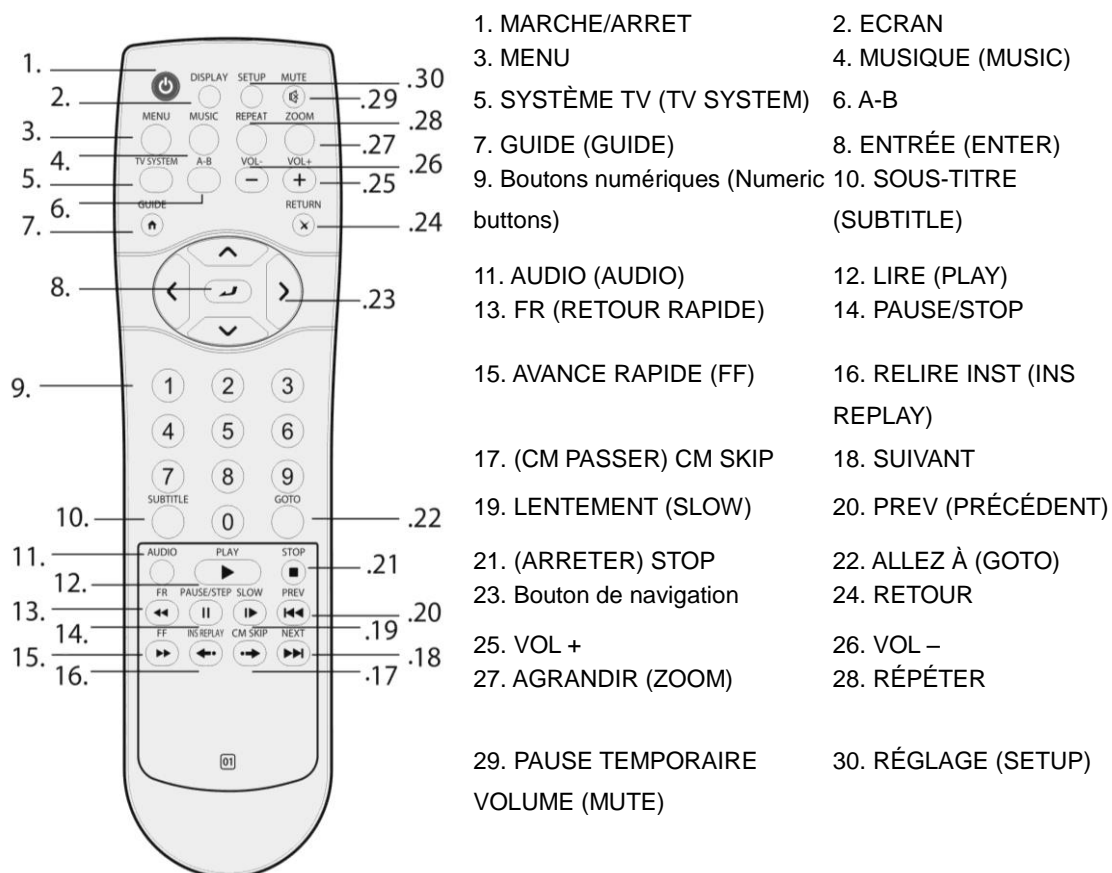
1.
2.
3.
4.
5.
6.
7.
8.
9.
10.
11.
12.
13.
14.
15.
16.

DISPLAY SETUP MUTE
MENU MUSIC REPEAT ZOOM
TV SYSTEM A-B VOL- VOL+
GUIDE RETURN
1 2 3
4 5 6
7 8 9
SUBTITLE 0 GOTO
AUDIO PLAY STOP
FR PAUSE/STEP SLOW PREV
FF INS REPLAY CM SKIP NEXT
01

.30
.29
.28
.27
.26
.25
.24
.23
.22
.21
.20
.19
.18
.17

| | |
|---|---|
| 1. MARCHE/ARRET | 2. ECRAN |
| 3. MENU | 4. MUSIQUE (MUSIC) |
| 5. SYSTÈME TV (TV SYSTEM) | 6. A-B |
| 7. GUIDE (GUIDE) | 8. ENTRÉE (ENTER) |
| 9. Boutons numériques (Numeric buttons) | 10. SOUS-TITRE (SUBTITLE) |
| 11. AUDIO (AUDIO) | 12. LIRE (PLAY) |
| 13. FR (RETOUR RAPIDE) | 14. PAUSE/STOP |
| 15. AVANCE RAPIDE (FF) | 16. RELIRE INST (INS REPLAY) |
| 17. (CM PASSER) CM SKIP | 18. SUIVANT |
| 19. LENTEMENT (SLOW) | 20. PREV (PRÉCÉDENT) |
| 21. (ARRETER) STOP | 22. ALLEZ À (GOTO) |
| 23. Bouton de navigation | 24. RETOUR |
| 25. VOL + | 26. VOL – |
| 27. AGRANDIR (ZOOM) | 28. RÉPÉTER |
| 29. PAUSE TEMPORAIRE VOLUME (MUTE) | 30. RÉGLAGE (SETUP) |